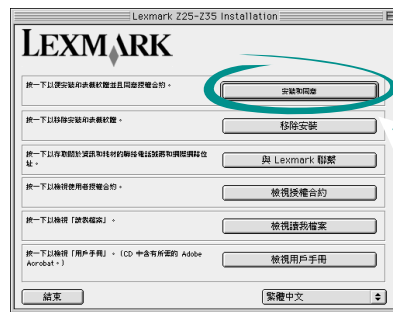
Lexmark Z25-Z35 Installation

LEXMARK

按一下以便安裝印表機軟體並且同意授權合約。

安裝和同意

按一下以移除安裝印表機軟體。

移除安裝

按一下以存取關於資訊和技術的聯絡電話號碼和網際網路位址。

與 Lexmark 聯繫

按一下以檢視使用者授權合約。

檢視授權合約

按一下以檢視「讀我檔案」。

檢視讀我檔案

按一下以檢視「用戶手冊」。(CD 中含有所需的 Adobe Acrobat。)

檢視用戶手冊

結束

繁體中文